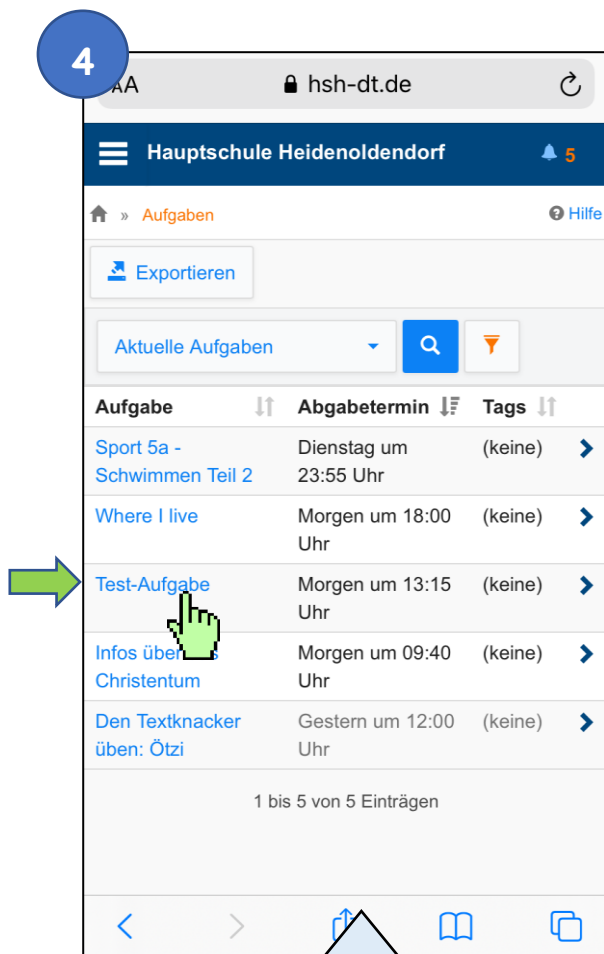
4

AA hsh-dt.de

Hauptschule Heidenoldendorf 5

» Aufgaben Hilfe

Exportieren

Aktuelle Aufgaben

| Aufgabe | Abgabetermin | Tags |
|---|---|---|
| Sport 5a - Schwimmen Teil 2 | Dienstag um 23:55 Uhr | (keine) |
| Where I live | Morgen um 18:00 Uhr | (keine) |
| Test-Aufgabe | Morgen um 13:15 Uhr | (keine) |
| Infos über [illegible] Christentum | Morgen um 09:40 Uhr | (keine) |
| Den Textknacker üben: Ötzi | Gestern um 12:00 Uhr | (keine) |

1 bis 5 von 5 Einträgen